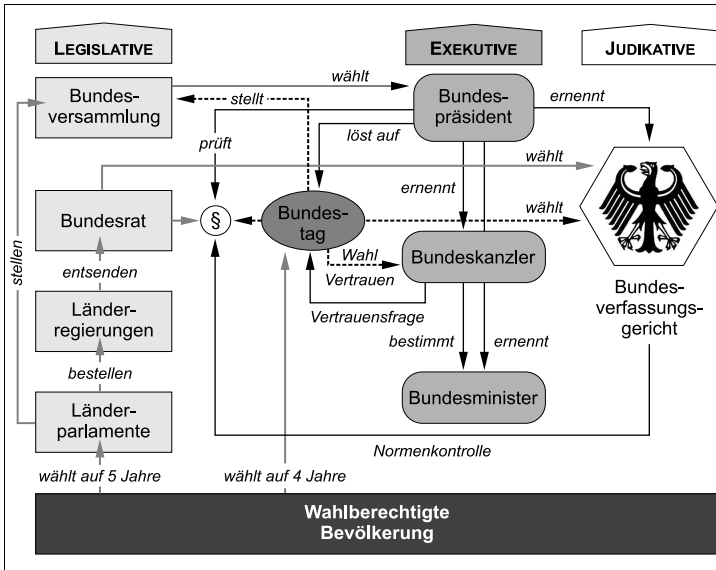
LEGISLATIVE

EXEKUTIVE

JUDIKATIVE

Bundesversammlung

wählt

stellt

Bundespräsident

ernennt

prüft

löst auf

wählt

Bundesrat

§

Bundestag

ernennt

wählt

stellen

Wahl

Vertrauen

Bundeskanzler

entsenden

Bundesverfassungsgericht

Länderregierungen

Vertrauensfrage

bestimmt

ernennt

bestellen

Bundesminister

Länderparlamente

Normenkontrolle

wählt auf 5 Jahre

wählt auf 4 Jahre

Wahlberechtigte Bevölkerung